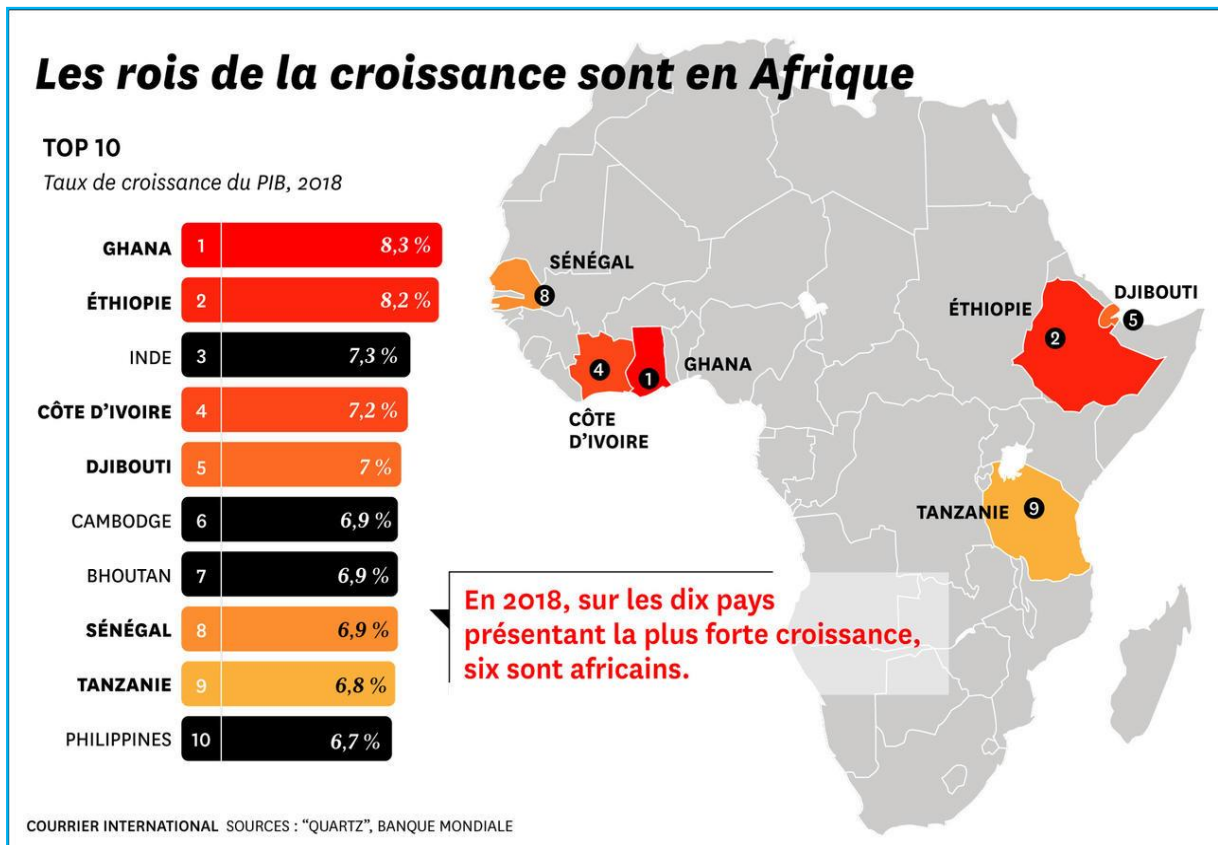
Les rois de la croissance sont en Afrique

TOP 10
Taux de croissance du PIB, 2018

| | | |
|---|---|---|
| GHANA | 1 | 8,3 % |
| ÉTHIOPIE | 2 | 8,2 % |
| INDE | 3 | 7,3 % |
| CÔTE D'IVOIRE | 4 | 7,2 % |
| DJIBOUTI | 5 | 7 % |
| CAMBODGE | 6 | 6,9 % |
| BHOUTAN | 7 | 6,9 % |
| SÉNÉGAL | 8 | 6,9 % |
| TANZANIE | 9 | 6,8 % |
| PHILIPPINES | 10 | 6,7 % |

SÉNÉGAL 8
4 1 GHANA
CÔTE D'IVOIRE
ÉTHIOPIE 2
DJIBOUTI 5
TANZANIE 9

En 2018, sur les dix pays présentant la plus forte croissance, six sont africains.

COURRIER INTERNATIONAL SOURCES : "QUARTZ", BANQUE MONDIALE